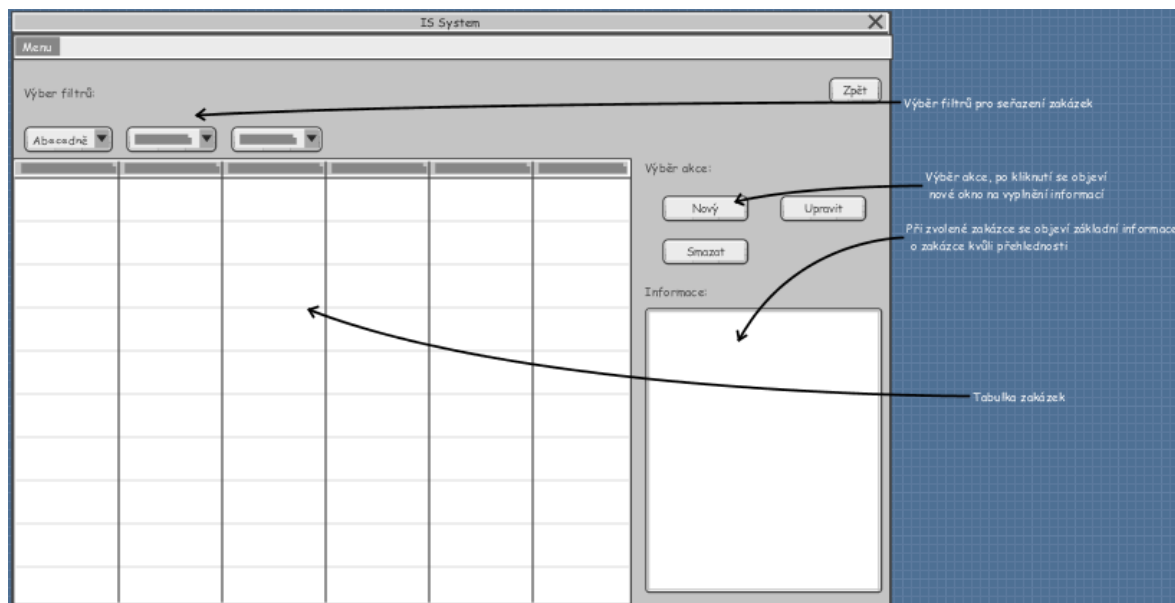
IS System

Menu

Výber filtrů:

Zpět

Výběr filtrů pro seřazení zakázek

Abecedně

Výběr akce:

Výběr akce, po kliknutí se objeví nové okno na vyplnění informací

Nový

Upravit

Při zvolené zakázce se objeví základní informace o zakázce kvůli přehlednosti

Smazat

Informace:

Tabulka zakázek